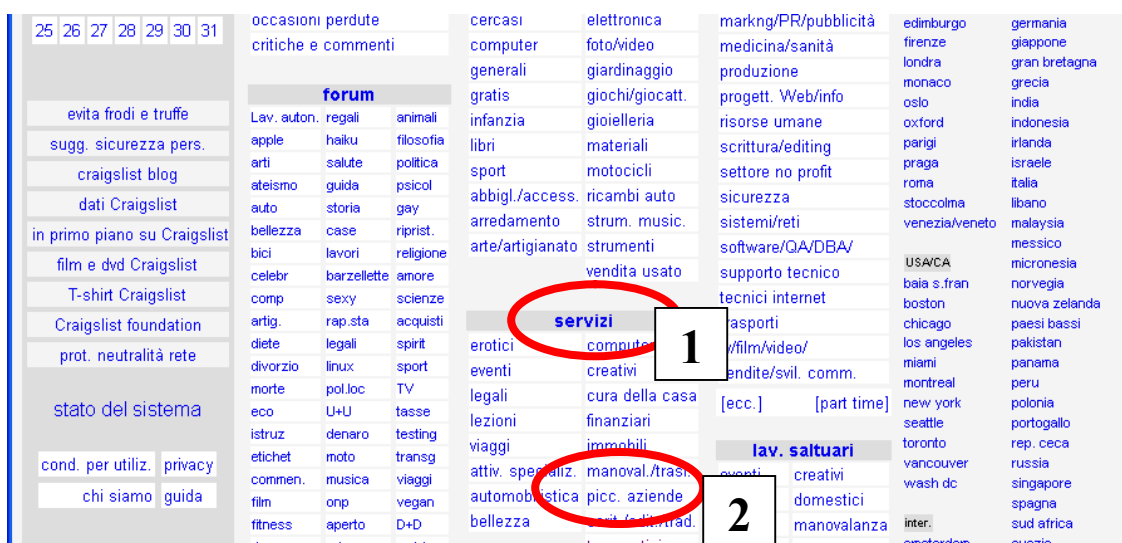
25 26 27 28 29 30 31

evita frodi e truffe
sugg. sicurezza pers.
craigslist blog
dati Craigslist
in primo piano su Craigslist
film e dvd Craigslist
T-shirt Craigslist
Craigslist foundation
prot. neutralità rete

stato del sistema

cond. per utiliz. privacy
chi siamo guida

occasioni perdute
critiche e commenti

forum

| Lav. auton. | regali | animali |
|---|---|---|
| apple | haiku | filosofia |
| arti | salute | politica |
| ateismo | guida | psicol |
| auto | storia | gay |
| bellezza | case | riprist. |
| bici | lavori | religione |
| celebr | barzellette | amore |
| comp | sexy | scienze |
| artig. | rap.sta | acquisti |
| diete | legali | spirit |
| divorzio | linux | sport |
| morte | pol.loc | TV |
| eco | U+U | tasse |
| istruz | denaro | testing |
| etichet | moto | transg |
| commen. | musica | viaggi |
| film | onp | vegan |
| fitness | aperto | D+D |

| cercasi | elettronica |
|---|---|
| computer | foto/video |
| generali | giardinaggio |
| gratis | giochi/giocatt. |
| infanzia | gioielleria |
| libri | materiali |
| sport | motocicli |
| abbigl./access. | ricambi auto |
| arredamento | strum. music. |
| arte/artigianato | strumenti |
| | vendita usato |

servizi

1

| erotici | computer |
|---|---|
| eventi | creativi |
| legali | cura della casa |
| lezioni | finanziari |
| viaggi | immobili |
| attiv. spec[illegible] | manoval./trasl. |
| automob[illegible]stica | picc. aziende |
| bellezza | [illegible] |

2

markng/PR/pubblicità
medicina/sanità
produzione
progett. Web/info
risorse umane
scrittura/editing
settore no profit
sicurezza
sistemi/reti
software/QA/DBA/
supporto tecnico
tecnici internet
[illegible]rasporti
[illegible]/film/video/
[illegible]endite/svil. comm.
[ecc.] [part time]

lav. saltuari
eventi creativi
domestici
manovalanza

edimburgo
firenze
londra
monaco
oslo
oxford
parigi
praga
roma
stoccolma
venezia/veneto

USA/CA
baia s.fran
boston
chicago
los angeles
miami
montreal
new york
seattle
toronto
vancouver
wash dc

inter.

germania
giappone
gran bretagna
grecia
india
indonesia
irlanda
israele
italia
libano
malaysia
messico
micronesia
norvegia
nuova zelanda
paesi bassi
pakistan
panama
peru
polonia
portogallo
rep. ceca
russia
singapore
spagna
sud africa